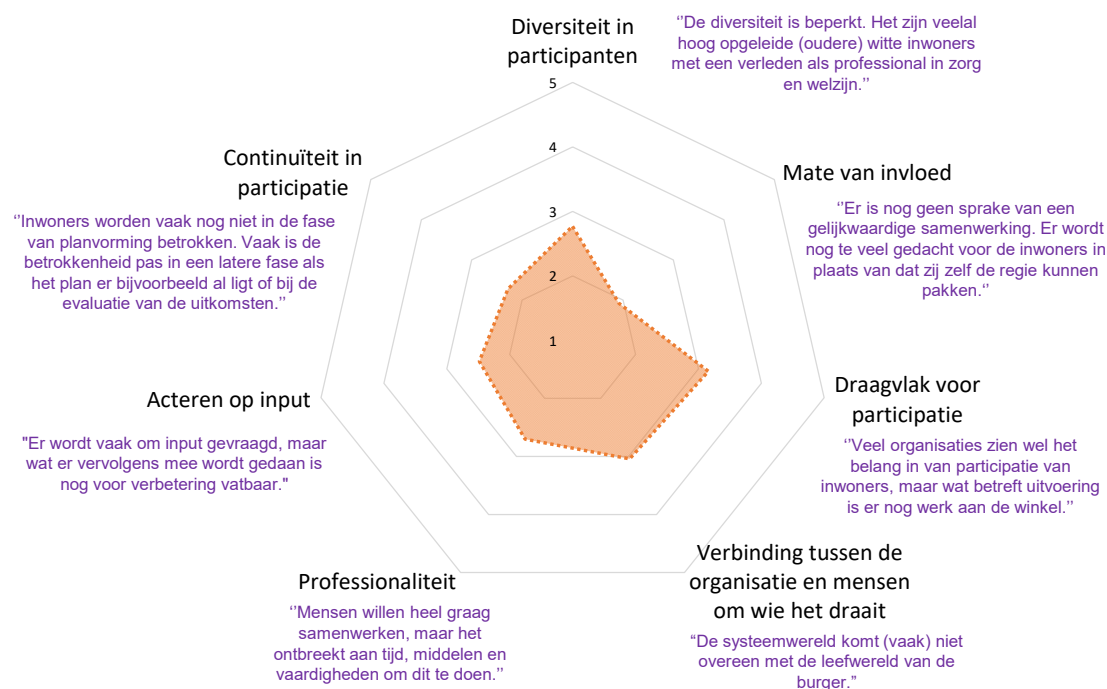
Diversiteit in participanten

''De diversiteit is beperkt. Het zijn veelal hoog opgeleide (oudere) witte inwoners met een verleden als professional in zorg en welzijn.''

5

4

3

2

1

Continuïteit in participatie

''Inwoners worden vaak nog niet in de fase van planvorming betrokken. Vaak is de betrokkenheid pas in een latere fase als het plan er bijvoorbeeld al ligt of bij de evaluatie van de uitkomsten.''

Mate van invloed

''Er is nog geen sprake van een gelijkwaardige samenwerking. Er wordt nog te veel gedacht voor de inwoners in plaats van dat zij zelf de regie kunnen pakken.''

Acteren op input

"Er wordt vaak om input gevraagd, maar wat er vervolgens mee wordt gedaan is nog voor verbetering vatbaar."

Draagvlak voor participatie

''Veel organisaties zien wel het belang in van participatie van inwoners, maar wat betreft uitvoering is er nog werk aan de winkel.''

Professionaliteit

''Mensen willen heel graag samenwerken, maar het ontbreekt aan tijd, middelen en vaardigheden om dit te doen.''

Verbinding tussen de organisatie en mensen om wie het draait

"De systeemwereld komt (vaak) niet overeen met de leefwereld van de burger."